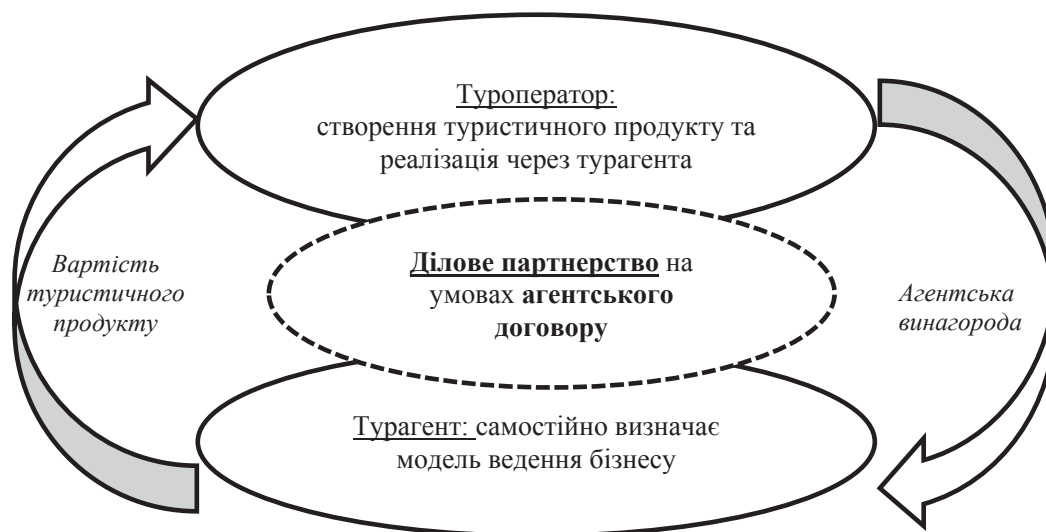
Туроператор:
створення туристичного продукту та реалізація через турагента

Вартість туристичного продукту

Ділове партнерство на умовах агентського договору

Агентська винагорода

Турагент: самостійно визначає модель ведення бізнесу